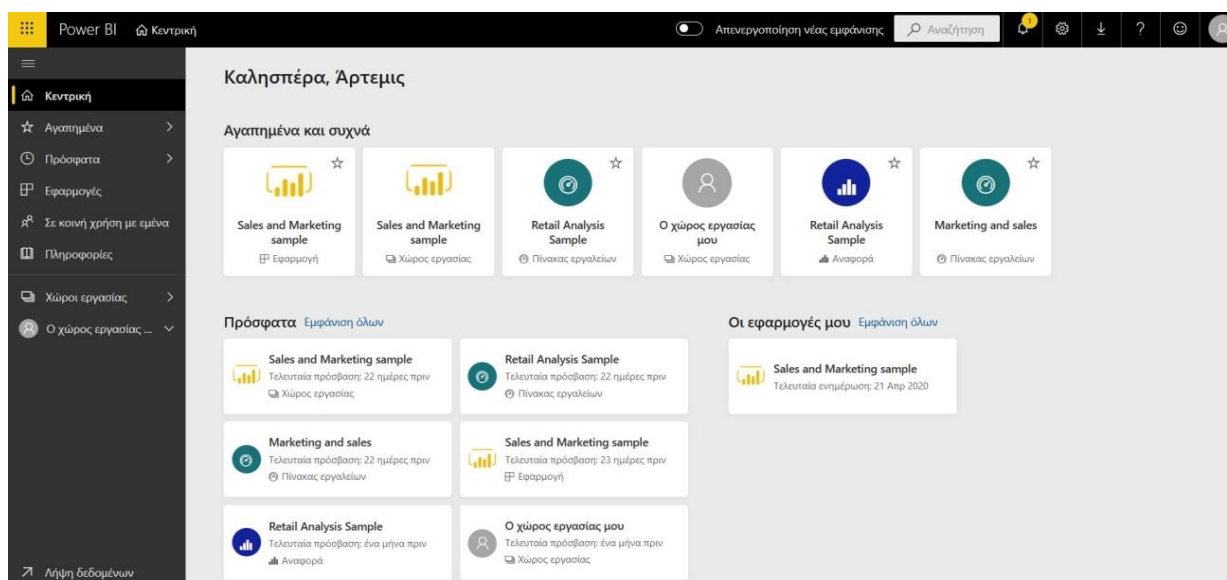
Power BI Κεντρική

Απενεργοποίηση νέας εμφάνισης

Αναζήτηση

1

?

Κεντρική

Αγαπημένα

Πρόσφατα

Εφαρμογές

Σε κοινή χρήση με εμένα

Πληροφορίες

Χώροι εργασίας

Ο χώρος εργασίας ...

Λήψη δεδομένων

Καλησπέρα, Άρτεμις

Αγαπημένα και συχνά

Sales and Marketing sample
Εφαρμογή

Sales and Marketing sample
Χώρος εργασίας

Retail Analysis Sample
Πίνακας εργαλείων

Ο χώρος εργασίας μου
Χώρος εργασίας

Retail Analysis Sample
Αναφορά

Marketing and sales
Πίνακας εργαλείων

Πρόσφατα Εμφάνιση όλων

Sales and Marketing sample
Τελευταία πρόσβαση: 22 ημέρες πριν
Χώρος εργασίας

Retail Analysis Sample
Τελευταία πρόσβαση: 22 ημέρες πριν
Πίνακας εργαλείων

Marketing and sales
Τελευταία πρόσβαση: 22 ημέρες πριν
Πίνακας εργαλείων

Sales and Marketing sample
Τελευταία πρόσβαση: 23 ημέρες πριν
Εφαρμογή

Retail Analysis Sample
Τελευταία πρόσβαση: ένα μήνα πριν
Αναφορά

Ο χώρος εργασίας μου
Τελευταία πρόσβαση: ένα μήνα πριν
Χώρος εργασίας

Οι εφαρμογές μου Εμφάνιση όλων

Sales and Marketing sample
Τελευταία ενημέρωση: 21 Απρ 2020